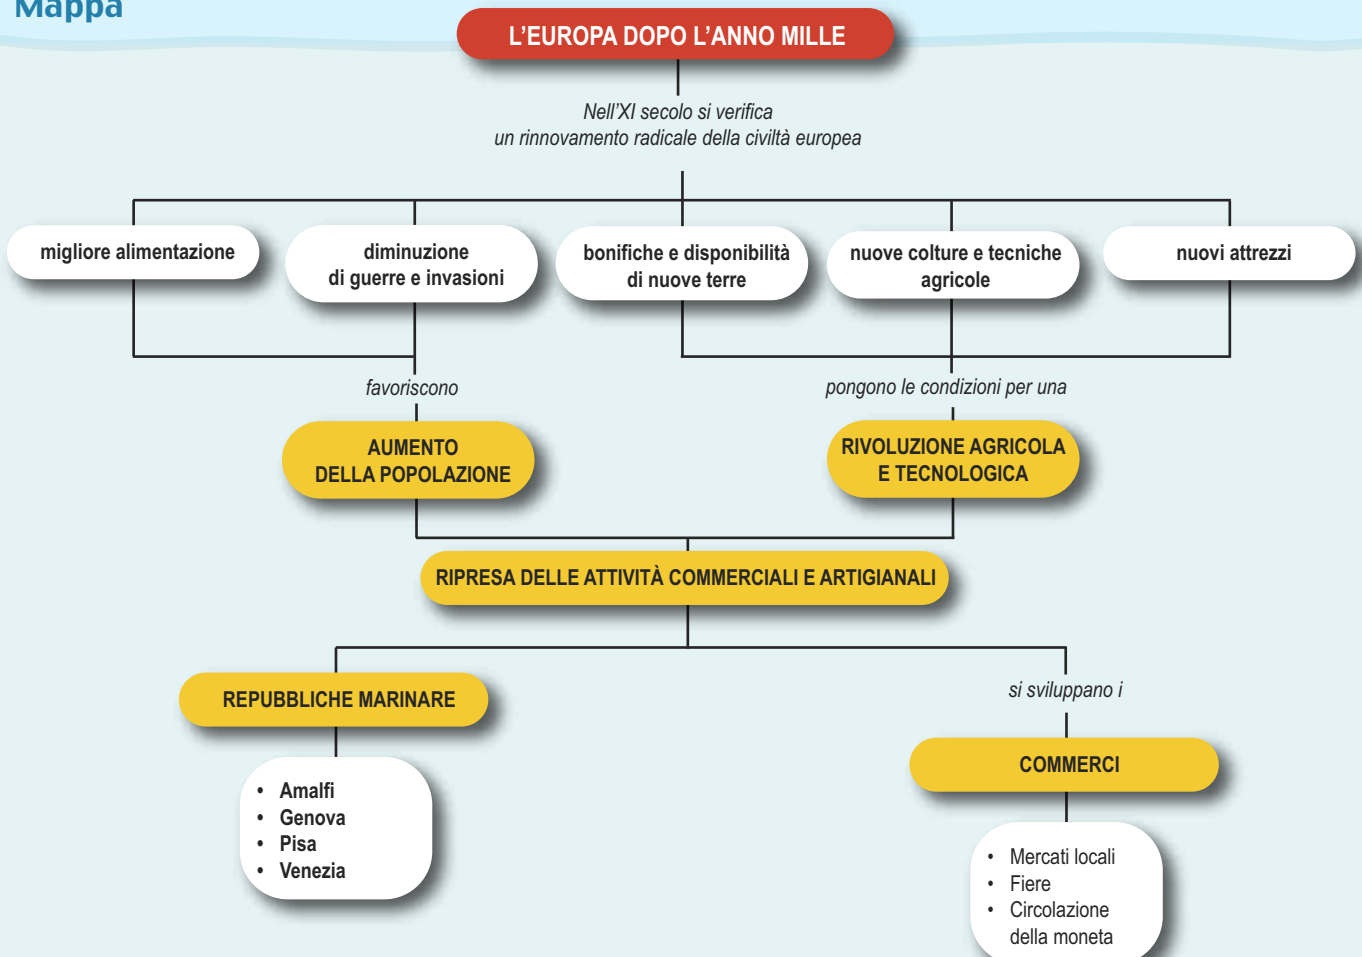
Mappa

L'EUROPA DOPO L'ANNO MILLE

Nell'XI secolo si verifica un rinnovamento radicale della civiltà europea

migliore alimentazione

diminuzione di guerre e invasioni

bonifiche e disponibilità di nuove terre

nuove colture e tecniche agricole

nuovi attrezzi

favoriscono

pongono le condizioni per una

AUMENTO DELLA POPOLAZIONE

RIVOLUZIONE AGRICOLA E TECNOLOGICA

RIPRESA DELLE ATTIVITÀ COMMERCIALI E ARTIGIANALI

REPUBBLICHE MARINARE

- Amalfi
- Genova
- Pisa
- Venezia

si sviluppano i

COMMERCI

- Mercati locali
- Fiere
- Circolazione della moneta